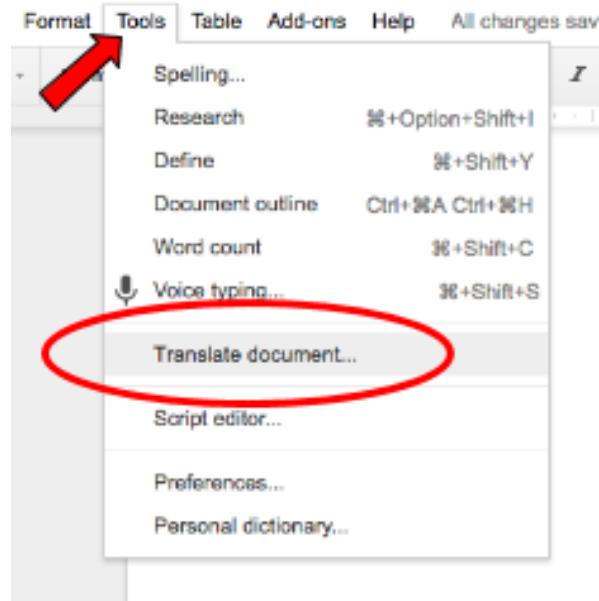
Format Tools Table Add-ons Help All changes sav

I

Spelling...
Research ⌘+Option+Shift+I
Define ⌘+Shift+Y
Document outline Ctrl+⌘A Ctrl+⌘H
Word count ⌘+Shift+C
Voice typing... ⌘+Shift+S
Translate document...
Script editor...
Preferences...
Personal dictionary...